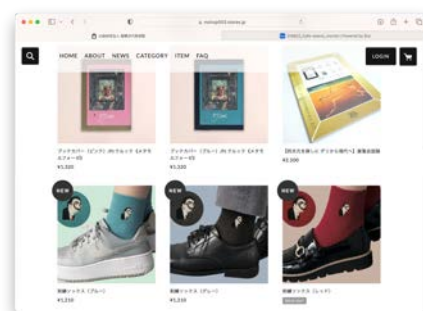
HOME ABOUT NEWS CATEGORY ITEM FAQ

LOGIN

ブックカバー（ピンク）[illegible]
¥3,300

ブックカバー（ブルー）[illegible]
¥3,300

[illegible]
¥3,300

NEW

刺繍ソックス（ブルー）
¥1,210

NEW

刺繍ソックス（グレー）
¥1,210

NEW

刺繍ソックス（レッド）